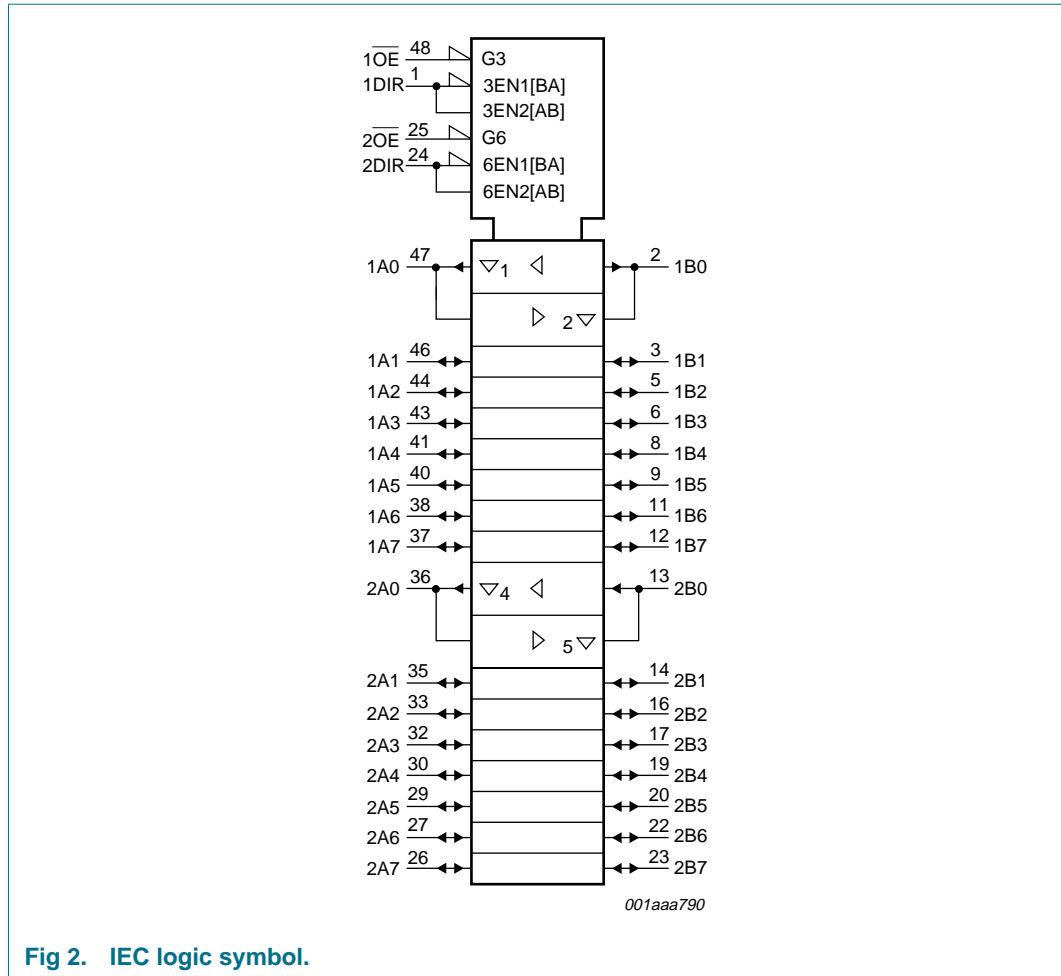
$1\overline{OE}$ 48 G3
1DIR 1 3EN1[BA]
3EN2[AB]
$2\overline{OE}$ 25 G6
2DIR 24 6EN1[BA]
6EN2[AB]

1A0 47 ▽1 ◁ 2 1B0
▷ 2▽
1A1 46 3 1B1
1A2 44 5 1B2
1A3 43 6 1B3
1A4 41 8 1B4
1A5 40 9 1B5
1A6 38 11 1B6
1A7 37 12 1B7
2A0 36 ▽4 ◁ 13 2B0
▷ 5▽
2A1 35 14 2B1
2A2 33 16 2B2
2A3 32 17 2B3
2A4 30 19 2B4
2A5 29 20 2B5
2A6 27 22 2B6
2A7 26 23 2B7

001aaa790

Fig 2. IEC logic symbol.